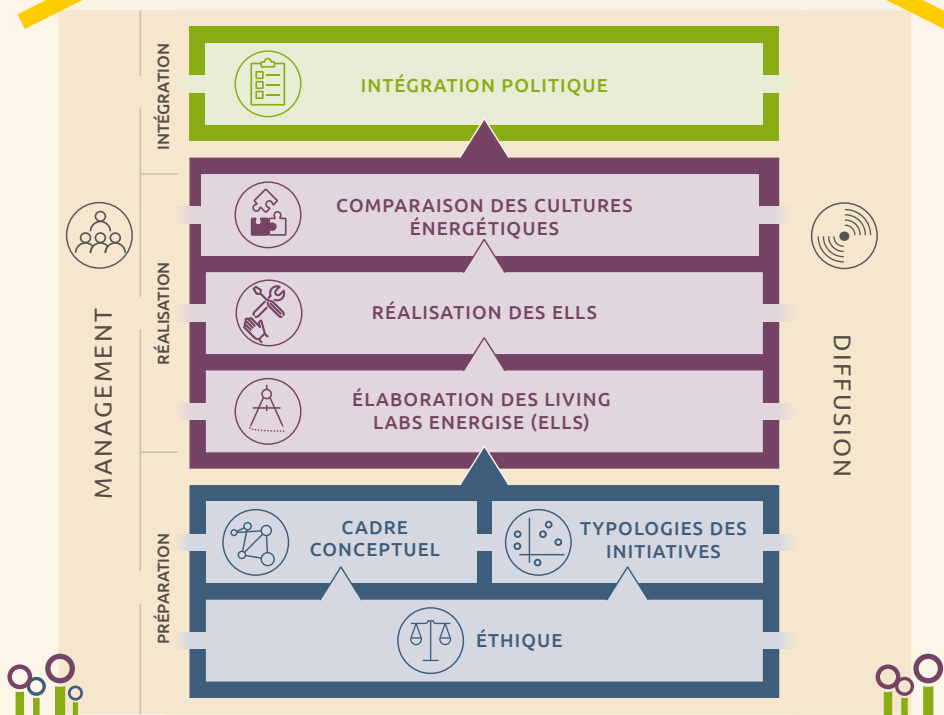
MANAGEMENT

INTÉGRATION

INTÉGRATION POLITIQUE

RÉALISATION

COMPARAISON DES CULTURES ÉNERGÉTIQUES

RÉALISATION DES ELLS

ÉLABORATION DES LIVING LABS ENERGISE (ELLS)

PRÉPARATION

CADRE CONCEPTUEL

TYPOLOGIES DES INITIATIVES

ÉTHIQUE

DIFFUSION